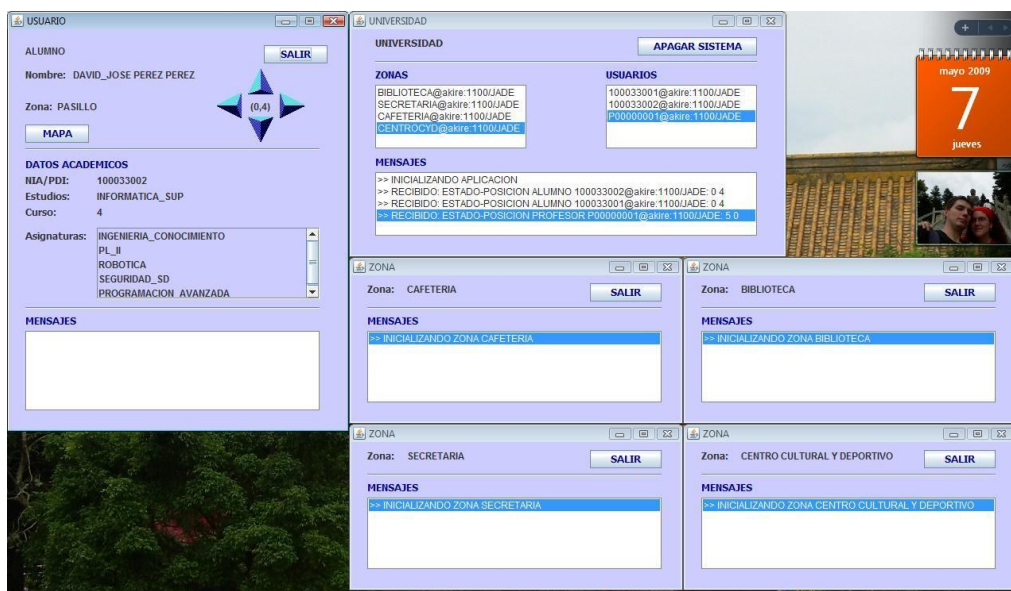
USUARIO

ALUMNO

SALIR

Nombre: DAVID_JOSE PEREZ PEREZ

Zona: PASILLO

(0,4)

MAPA

DATOS ACADEMICOS
NIA/PDI: 100033002
Estudios: INFORMATICA_SUP
Curso: 4

Asignaturas: INGENIERIA_CONOCIMIENTO
PL_II
ROBOTICA
SEGURIDAD_SD
PROGRAMACION_AVANZADA

MENSAJES

UNIVERSIDAD

UNIVERSIDAD

APAGAR SISTEMA

ZONAS
BIBLIOTECA@akire:1100/JADE
SECRETARIA@akire:1100/JADE
CAFETERIA@akire:1100/JADE
CENTROCYD@akire:1100/JADE

USUARIOS
100033001@akire:1100/JADE
100033002@akire:1100/JADE
P00000001@akire:1100/JADE

MENSAJES
>> INICIALIZANDO APLICACION
>> RECIBIDO: ESTADO-POSICION ALUMNO 100033002@akire:1100/JADE: 0 4
>> RECIBIDO: ESTADO-POSICION ALUMNO 100033001@akire:1100/JADE: 0 4
>> RECIBIDO: ESTADO-POSICION PROFESOR P00000001@akire:1100/JADE: 5 0

mayo 2009
7
jueves

ZONA
Zona: CAFETERIA
SALIR
MENSAJES
>> INICIALIZANDO ZONA CAFETERIA

ZONA
Zona: BIBLIOTECA
SALIR
MENSAJES
>> INICIALIZANDO ZONA BIBLIOTECA

ZONA
Zona: SECRETARIA
SALIR
MENSAJES
>> INICIALIZANDO ZONA SECRETARIA

ZONA
Zona: CENTRO CULTURAL Y DEPORTIVO
SALIR
MENSAJES
>> INICIALIZANDO ZONA CENTRO CULTURAL Y DEPORTIVO